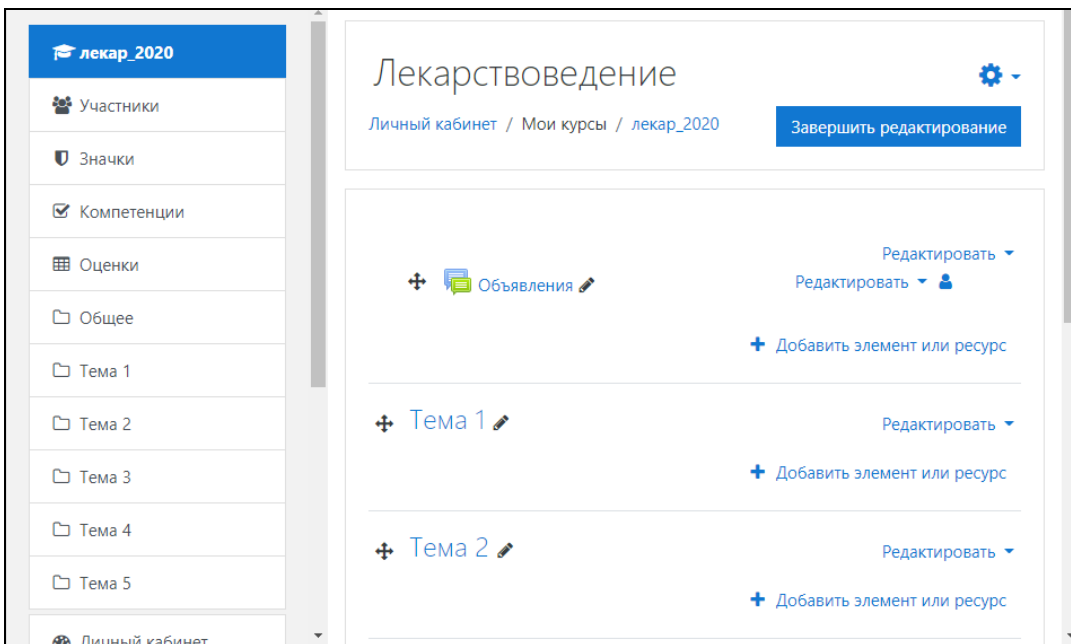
лекар_2020
Участники
Значки
Компетенции
Оценки
Общее
Тема 1
Тема 2
Тема 3
Тема 4
Тема 5
Личный кабинет

Лекарствоведение
Личный кабинет / Мои курсы / лекар_2020
Завершить редактирование

Редактировать
Объявления
Редактировать
+ Добавить элемент или ресурс

Тема 1
Редактировать
+ Добавить элемент или ресурс

Тема 2
Редактировать
+ Добавить элемент или ресурс